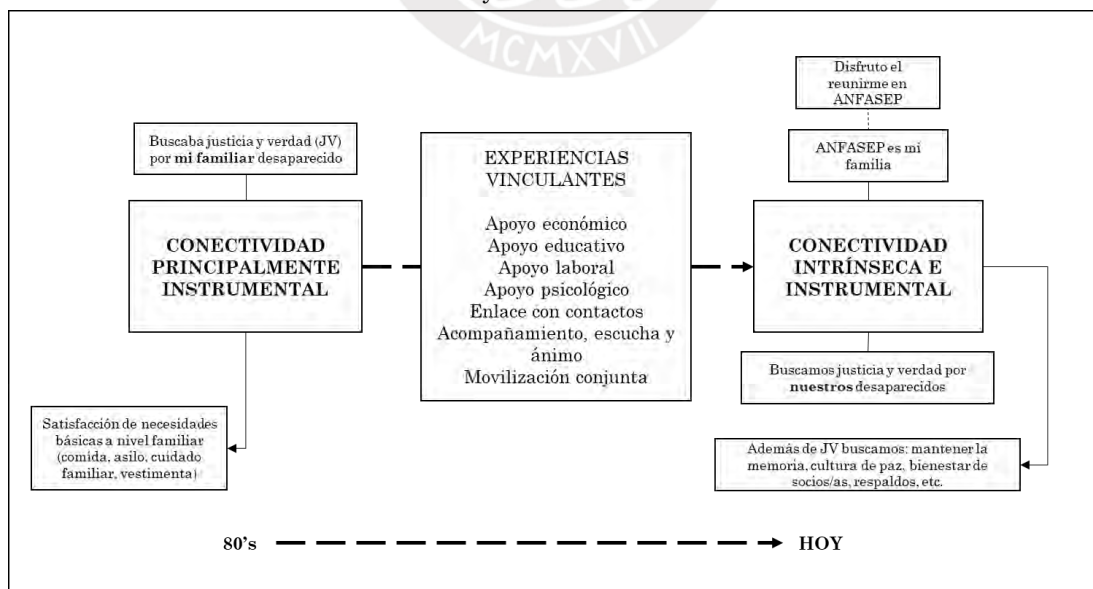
MCMXVII

Buscaba justicia y verdad (JV) por **mi familiar** desaparecido

**CONECTIVIDAD PRINCIPALMENTE INSTRUMENTAL**

Satisfacción de necesidades básicas a nivel familiar (comida, asilo, cuidado familiar, vestimenta)

EXPERIENCIAS VINCULANTES

Apoyo económico
Apoyo educativo
Apoyo laboral
Apoyo psicológico
Enlace con contactos
Acompañamiento, escucha y ánimo
Movilización conjunta

Disfruto el reunirme en ANFASEP

ANFASEP es mi familia

**CONECTIVIDAD INTRÍNSECA E INSTRUMENTAL**

Buscamos justicia y verdad por **nuestros** desaparecidos

Además de JV buscamos: mantener la memoria, cultura de paz, bienestar de socios/as, respaldos, etc.

**80's** **HOY**